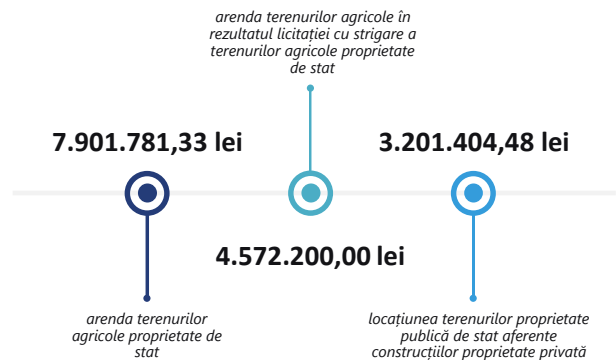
arenda terenurilor agricole în rezultatul licitației cu strigare a terenurilor agricole proprietate de stat

7.901.781,33 lei

3.201.404,48 lei

4.572.200,00 lei

arenda terenurilor agricole proprietate de stat

locațiunea terenurilor proprietate publică de stat aferente construcțiilor proprietate privată